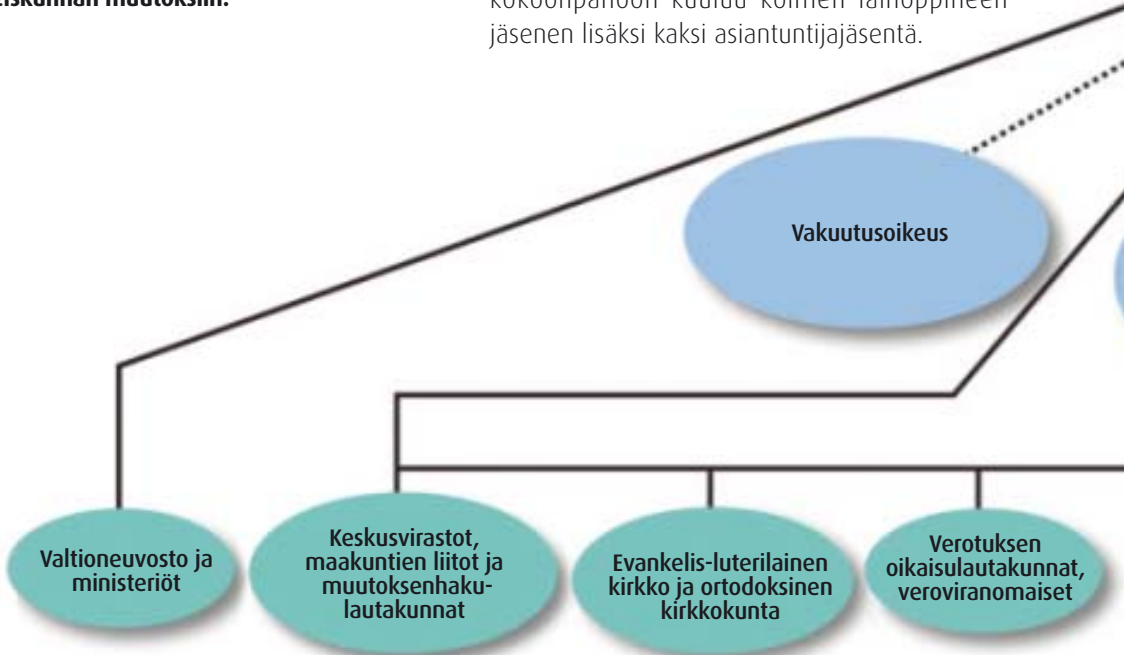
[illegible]iskunnan muutoksiin.

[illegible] kokoonpanoon kuuluu kolmen lainoppineen jäsenen lisäksi kaksi asiantuntijajäsentä.

Vakuutusoikeus

Valtioneuvosto ja ministeriöt

Keskusvirastot, maakuntien liitot ja muutoksenhakulautakunnat

Evankelis-luterilainen kirkko ja ortodoksinen kirkkokunta

Verotuksen oikaisulautakunnat, veroviranomaiset